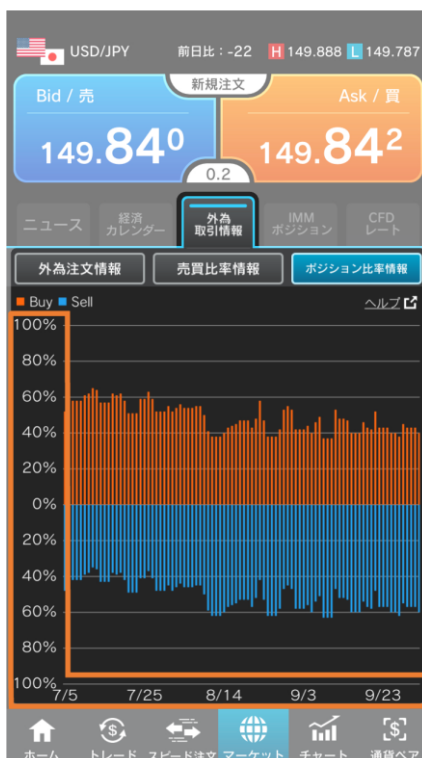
USD/JPY 前日比：-22 H 149.888 L 149.787

新規注文

Bid / 売
149.84$^0$

Ask / 買
149.84$^2$

0.2

ニュース
経済カレンダー
外為取引情報
IMMポジション
CFDレート

外為注文情報
売買比率情報
ポジション比率情報

Buy Sell
ヘルプ

100%
80%
60%
40%
20%
0%
20%
40%
60%
80%
100%

7/5 7/25 8/14 9/3 9/23

ホーム
トレード
スピード注文
マーケット
チャート
通貨ペア